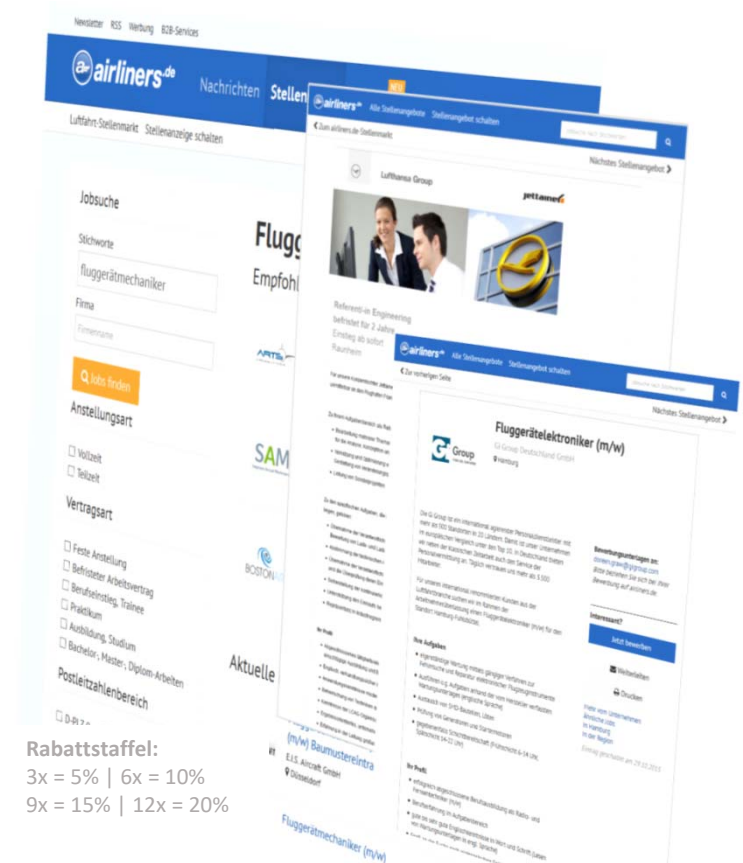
Newsletter RSS Werbung B2B-Services

airliners.de Nachrichten Stellen

Luftfahrt-Stellenmarkt Stellenanzeige schalten

Jobsuche

Stichworte

fluggerätmechaniker

Firma

Firmenname

Q Jobs finden

Anstellungsart

☐ Vollzeit
☐ Teilzeit

Vertragsart

☐ Feste Anstellung
☐ Befristeter Arbeitsvertrag
☐ Berufseinstieg, Trainee
☐ Praktikum
☐ Ausbildung, Studium
☐ Bachelor-, Master-, Diplom-Arbeiten

Postleitzahlenbereich

☐ D-PLZ 0

Flugg

Empfohl

Aktuelle

(m/w) Baumusterintra
E.I.S. Aircraft GmbH
Düsseldorf

Fluggerätmechaniker (m/w)

airliners.de Alle Stellenangebote Stellenangebot schalten

Zum airliners.de Stellenmarkt

Nächstes Stellenangebot

Lufthansa Group

Referent/-in Engineering
befristet für 2 Jahre
Einstieg ab sofort
Raunheim

airliners.de Alle Stellenangebote Stellenangebot schalten

Zur vorherigen Seite

Nächstes Stellenangebot

Fluggerätelektroniker (m/w)

Gi Group Deutschland GmbH
Hamburg

Gi Group

Ihre Aufgaben

Ihr Profil

Bewerbungsunterlagen an:

Interessiert?

Jetzt bewerben

Weiterleiten

Drucken

Rabattstaffel:
3x = 5% | 6x = 10%
9x = 15% | 12x = 20%